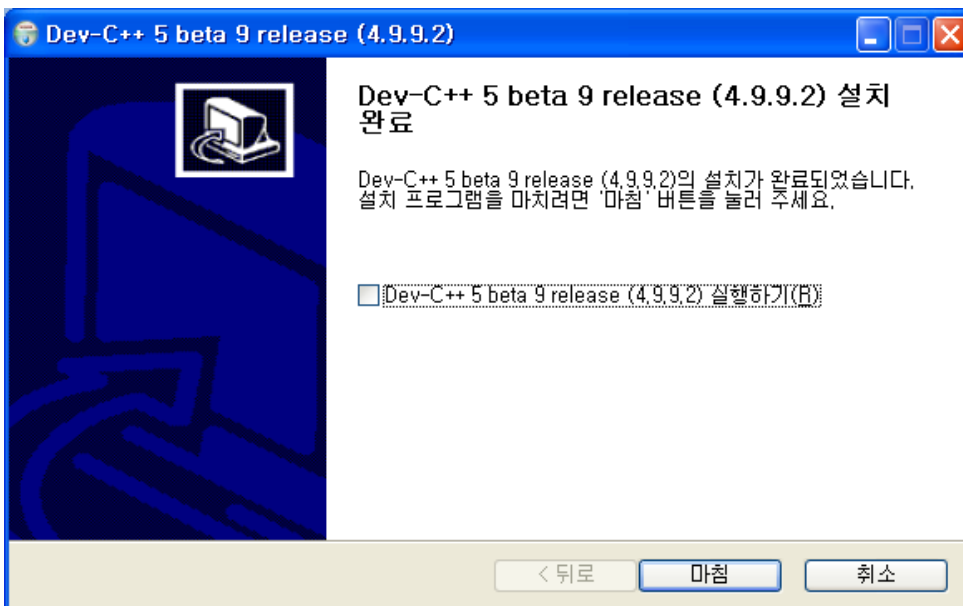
Dev-C++ 5 beta 9 release (4.9.9.2)

Dev-C++ 5 beta 9 release (4.9.9.2) 설치 완료

Dev-C++ 5 beta 9 release (4.9.9.2)의 설치가 완료되었습니다. 설치 프로그램을 마치려면 '마침' 버튼을 눌러 주세요.

Dev-C++ 5 beta 9 release (4.9.9.2) 실행하기(R)

< 뒤로 마침 취소